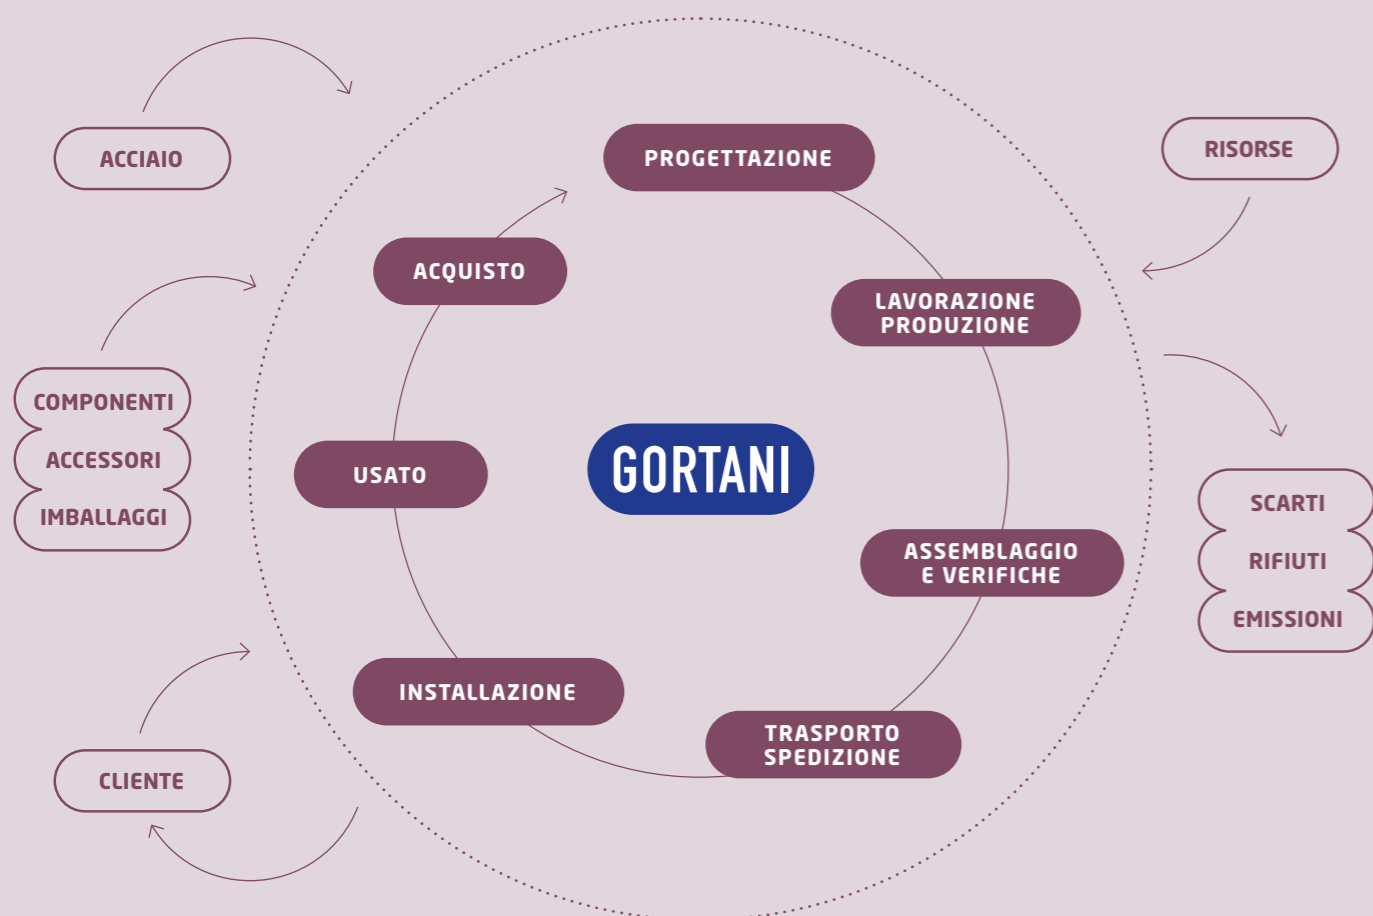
ACCIAIO

COMPONENTI
ACCESSORI
IMBALLAGGI

CLIENTE

PROGETTAZIONE

ACQUISTO

LAVORAZIONE
PRODUZIONE

USATO

GORTANI

ASSEMBLAGGIO
E VERIFICHE

INSTALLAZIONE

TRASPORTO
SPEDIZIONE

RISORSE

SCARTI
RIFIUTI
EMISSIONI